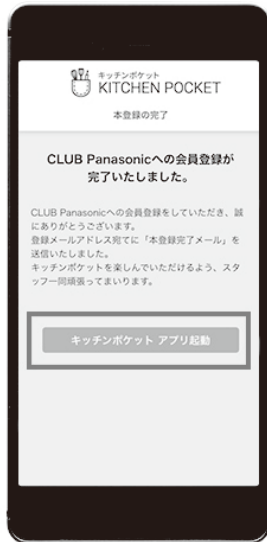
キッチンポケット
KITCHEN POCKET

本登録の完了

CLUB Panasonicへの会員登録が完了いたしました。

CLUB Panasonicへの会員登録をしていただき、誠にありがとうございます。
登録メールアドレス宛てに「本登録完了メール」を送信いたしました。
キッチンポケットを楽しんでいただけるよう、スタッフ一同頑張ってまいります。

キッチンポケット アプリ起動